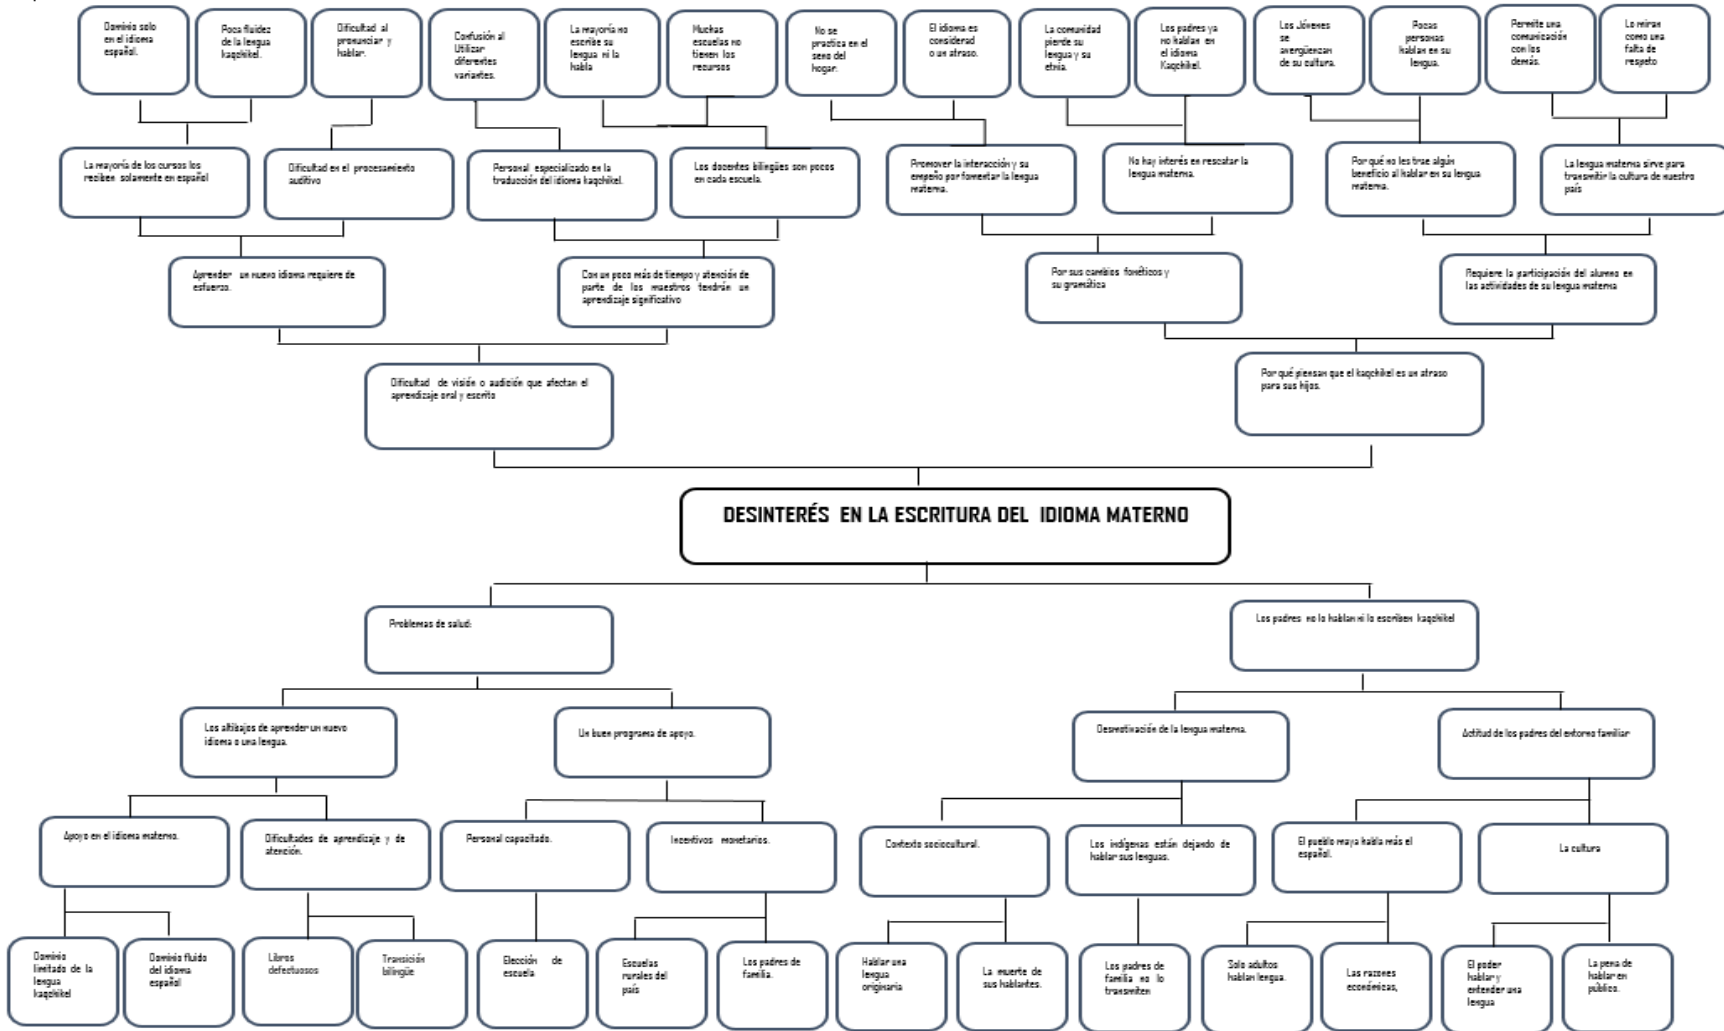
Dominio solo en el idioma español.

Poca fluidez de la lengua kaqchikel.

Dificultad al pronunciar y hablar.

Confusión al Utilizar diferentes variantes.

La mayoría no escribe su lengua ni la habla

Muchas escuelas no tienen los recursos

No se practica en el seno del hogar.

El idioma es considerad o un atraso.

La comunidad pierde su lengua y su etnia.

Los padres ya no hablan en el idioma Kaqchikel.

Los Jóvenes se avergüenzan de su cultura.

Pocas personas hablan en su lengua.

Permite una comunicación con los demás.

Lo miran como una falta de respeto

La mayoría de los cursos los reciben solamente en español

Dificultad en el procesamiento auditivo

Personal especializado en la traducción del idioma kaqchikel.

Los docentes bilingües son pocos en cada escuela.

Promover la interacción y su empeño por fomentar la lengua materna.

No hay interés en rescatar la lengua materna.

Por qué no les trae algún beneficio al hablar en su lengua materna.

La lengua materna sirve para transmitir la cultura de nuestro país

Aprender un nuevo idioma requiere de esfuerzo.

Con un poco más de tiempo y atención de parte de los maestros tendrán un aprendizaje significativo

Por sus cambios fonéticos y su gramática

Requiere la participación del alumno en las actividades de su lengua materna

Dificultad de visión o audición que afectan el aprendizaje oral y escrito

Por qué piensan que el kaqchikel es un atraso para sus hijos.

DESINTERÉS EN LA ESCRITURA DEL IDIOMA MATERNO

Problemas de salud.

Los padres no lo hablan ni lo escriben kaqchikel

Los altibajos de aprender un nuevo idioma o una lengua.

Un buen programa de apoyo.

Desmotivación de la lengua materna.

Actitud de los padres del entorno familiar

Apoyo en el idioma materno.

Dificultades de aprendizaje y de atención.

Personal capacitado.

Incentivos monetarios.

Contexto sociocultural.

Los indígenas están dejando de hablar sus lenguas.

El pueblo maya habla más el español.

La cultura

Dominio limitado de la lengua kaqchikel

Dominio fluido del idioma español

Libros defectuosos

Transición bilingüe

Elección de escuela

Escuelas rurales del país

Los padres de familia.

Hablar una lengua originaria

La muerte de sus hablantes.

Los padres de familia no lo transmiten

Solo adultos hablan lengua.

Las razones económicas,

El poder hablar y entender una lengua

La pena de hablar en público.